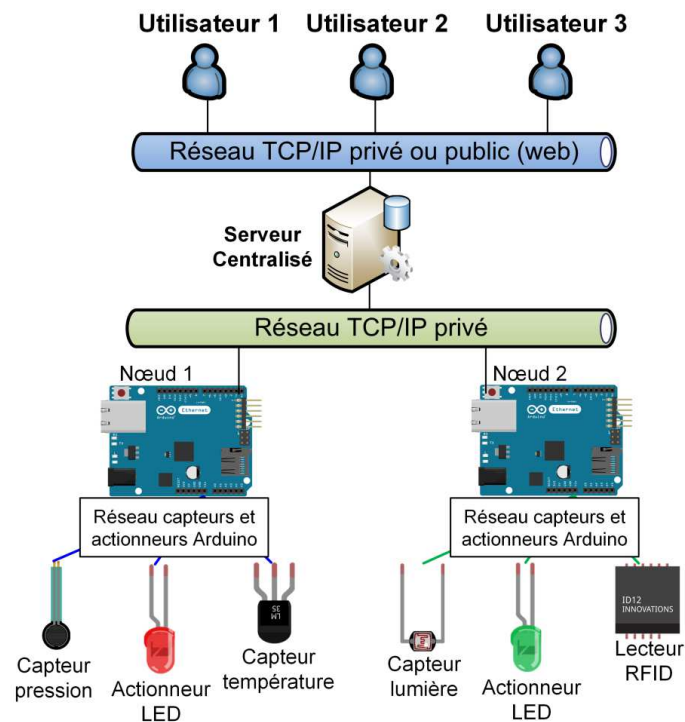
Utilisateur 1
Utilisateur 2
Utilisateur 3

Réseau TCP/IP privé ou public (web)

Serveur Centralisé

Réseau TCP/IP privé

Nœud 1
Ethernet

Nœud 2
Ethernet

Réseau capteurs et actionneurs Arduino

Réseau capteurs et actionneurs Arduino

LM 35

ID12 INNOVATIONS

Capteur pression
Actionneur LED
Capteur température
Capteur lumière
Actionneur LED
Lecteur RFID